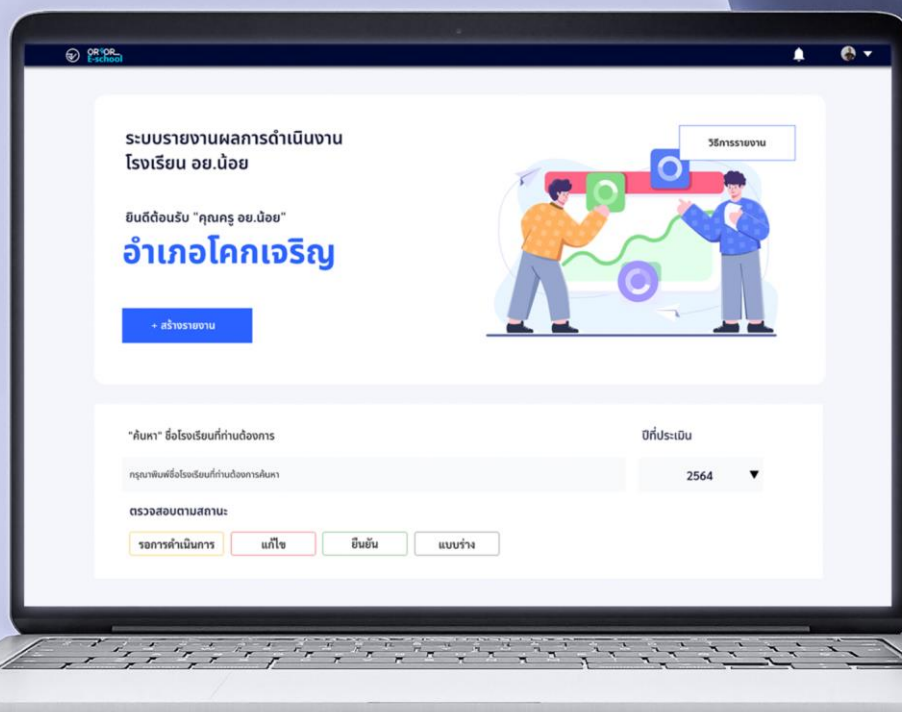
ORYOR E-school

ระบบรายงานผลการดำเนินงาน โรงเรียน อย.น้อย

วิธีการรายงาน

ยินดีต้อนรับ "คุณครู อย.น้อย"

อำเภอโคกเจริญ

+ สร้างรายงาน

"ค้นหา" ชื่อโรงเรียนที่ท่านต้องการ

ปีที่ประเมิน

กรุณาพิมพ์ชื่อโรงเรียนที่ท่านต้องการค้นหา

2564

ตรวจสอบตามสถานะ

รอการดำเนินการ

แก้ไข

ยืนยัน

แบบร่าง